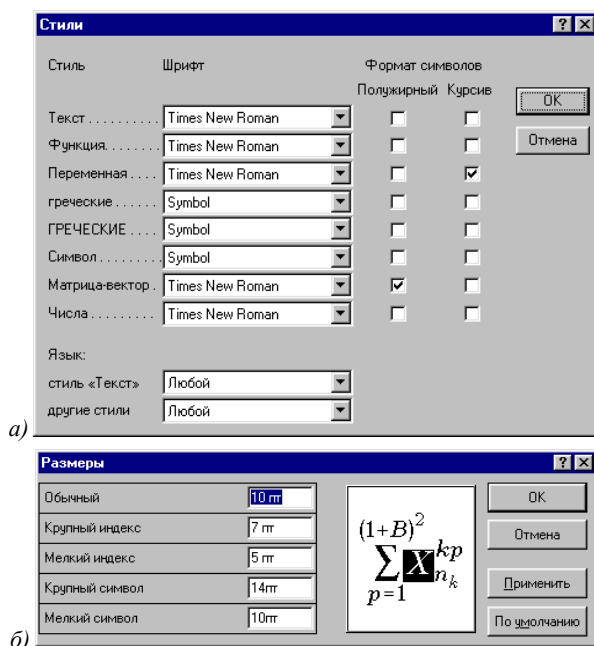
Стили

Стиль | Шрифт | Формат символов
Полужирный | Курсив

OK
Отмена

Текст . . . . . . . . . . Times New Roman
Функция. . . . . . . . Times New Roman
Переменная . . . . Times New Roman
греческие . . . . . . Symbol
ГРЕЧЕСКИЕ . . . . Symbol
Символ . . . . . . . . Symbol
Матрица-вектор . Times New Roman
Числа . . . . . . . . . Times New Roman

Язык:
стиль «Текст» Любой
другие стили Любой

а)

Размеры

Обычный 10 пт
Крупный индекс 7 пт
Мелкий индекс 5 пт
Крупный символ 14пт
Мелкий символ 10пт

$(1+B)^2 \sum_{p=1} X_{n_k}^{kp}$

OK
Отмена
Применить
По умолчанию

б)